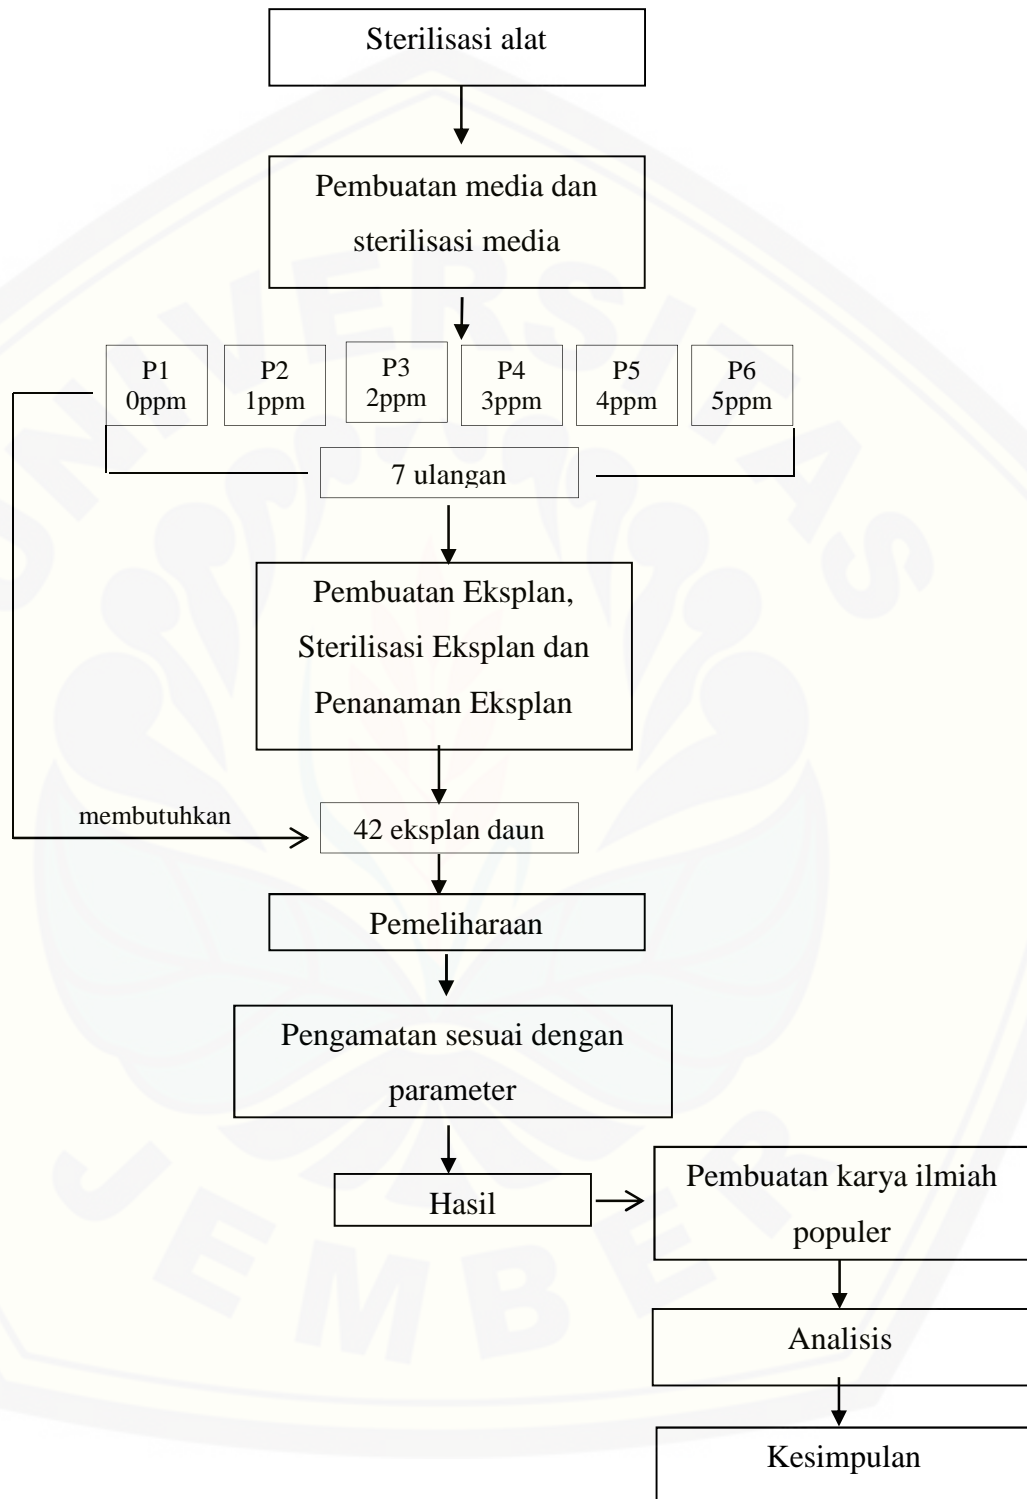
Sterilisasi alat

Pembuatan media dan sterilisasi media

P1
0ppm

P2
1ppm

P3
2ppm

P4
3ppm

P5
4ppm

P6
5ppm

7 ulangan

Pembuatan Eksplan, Sterilisasi Eksplan dan Penanaman Eksplan

membutuhkan

42 eksplan daun

Pemeliharaan

Pengamatan sesuai dengan parameter

Hasil

Pembuatan karya ilmiah populer

Analisis

Kesimpulan